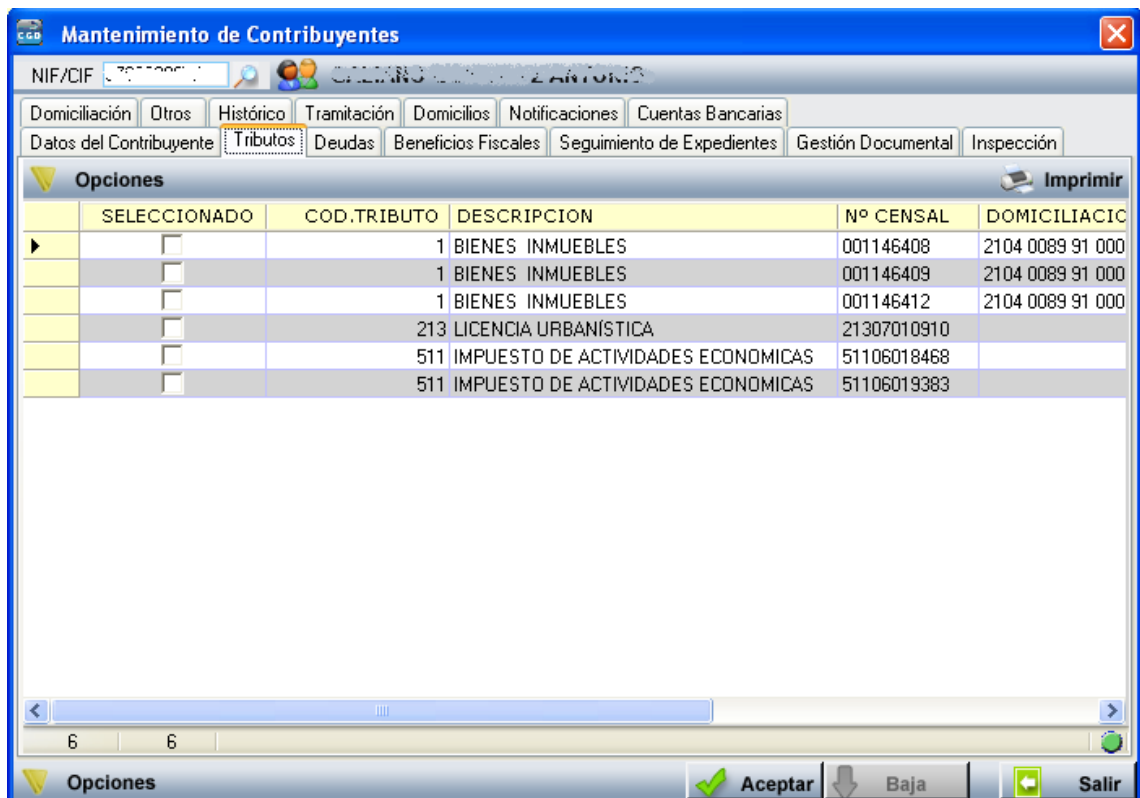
CGD Mantenimiento de Contribuyentes

NIF/CIF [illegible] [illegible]

Domiciliación | Otros | Histórico | Tramitación | Domicilios | Notificaciones | Cuentas Bancarias
Datos del Contribuyente | Tributos | Deudas | Beneficios Fiscales | Seguimiento de Expedientes | Gestión Documental | Inspección

Opciones Imprimir

| | SELECCIONADO | COD.TRIBUTO | DESCRIPCION | Nº CENSAL | DOMICILIACIO |
|---|---|---|---|---|---|
| ▶ | ☐ | 1 | BIENES INMUEBLES | 001146408 | 2104 0089 91 000 |
| | ☐ | 1 | BIENES INMUEBLES | 001146409 | 2104 0089 91 000 |
| | ☐ | 1 | BIENES INMUEBLES | 001146412 | 2104 0089 91 000 |
| | ☐ | 213 | LICENCIA URBANÍSTICA | 21307010910 | |
| | ☐ | 511 | IMPUESTO DE ACTIVIDADES ECONOMICAS | 51106018468 | |
| | ☐ | 511 | IMPUESTO DE ACTIVIDADES ECONOMICAS | 51106019383 | |

6 6

Opciones Aceptar Baja Salir